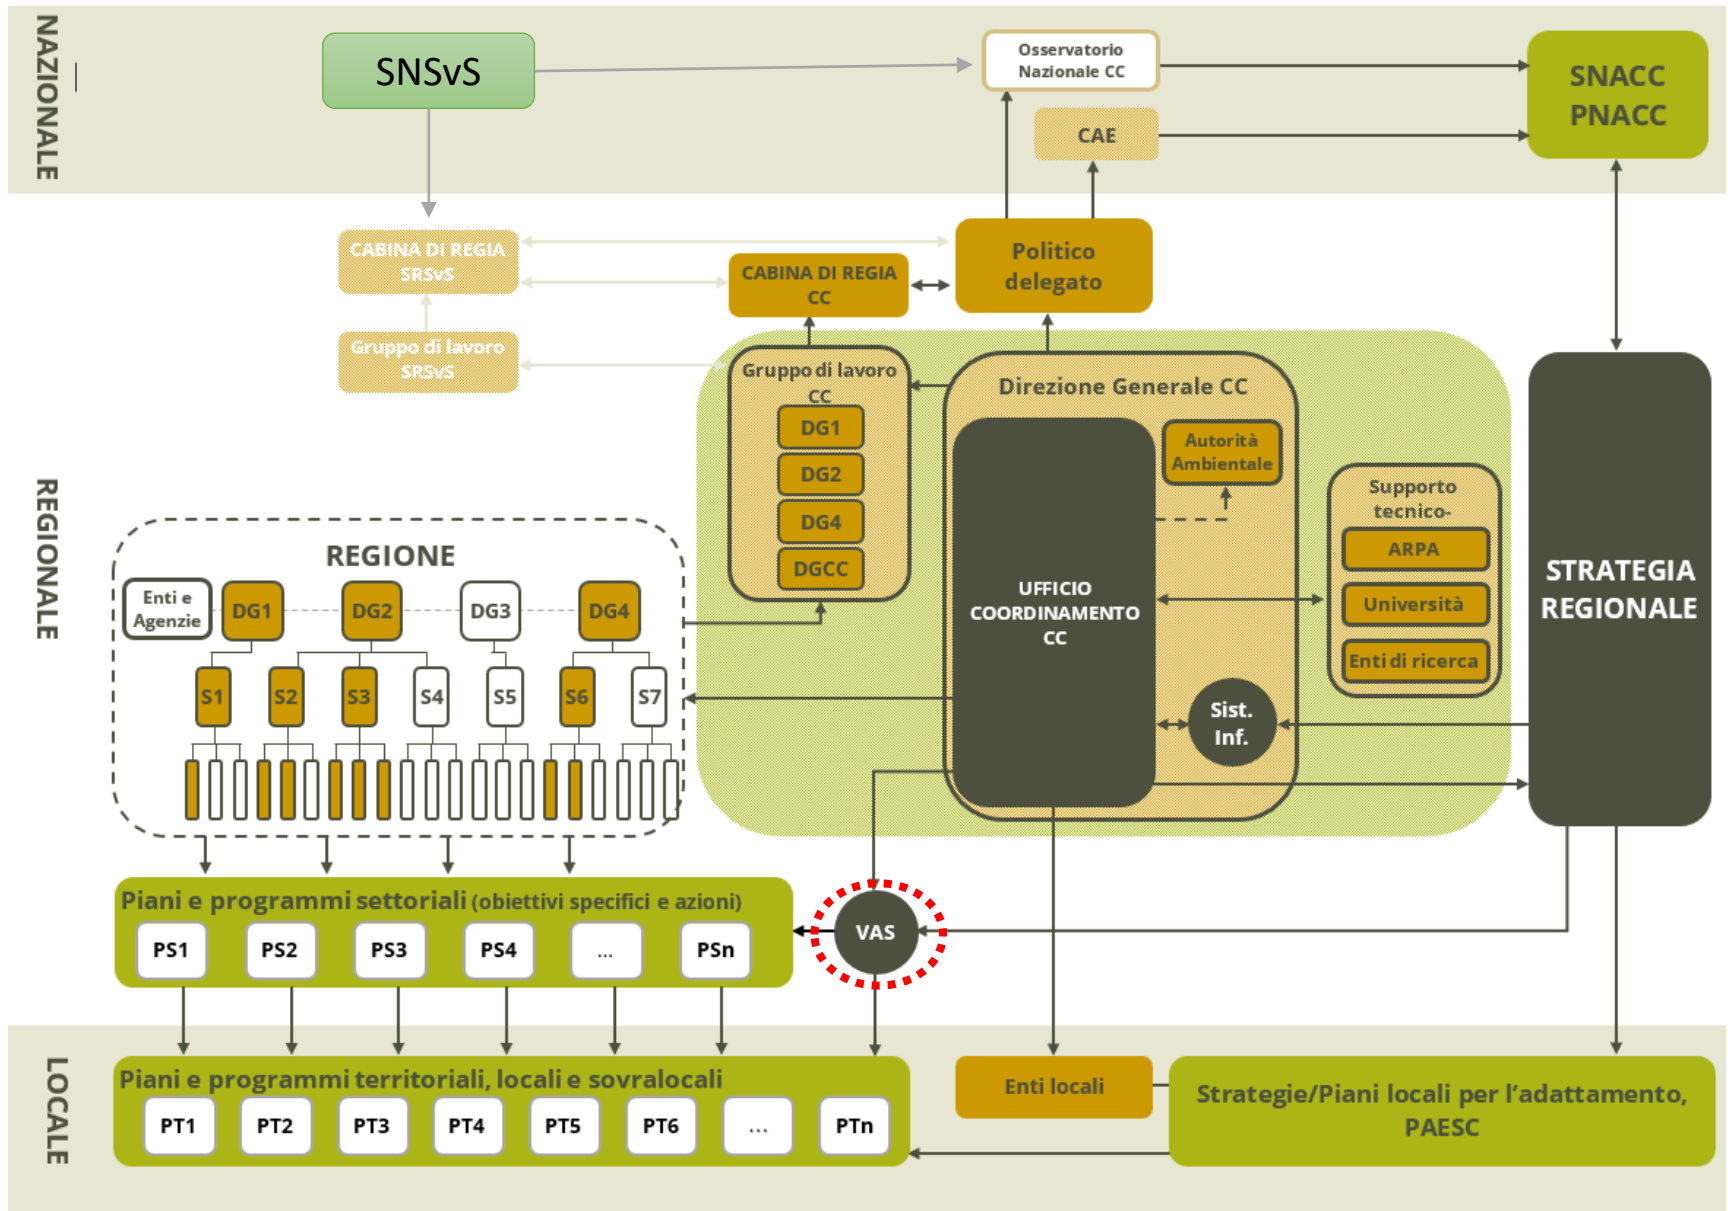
NAZIONALE

SNSvS

Osservatorio Nazionale CC

CAE

SNACC PNACC

REGIONALE

CABINA DI REGIA SRSvS

Gruppo di lavoro SRSvS

CABINA DI REGIA CC

Politico delegato

Gruppo di lavoro CC

DG1

DG2

DG4

DGCC

Direzione Generale CC

UFFICIO COORDINAMENTO CC

Autorità Ambientale

Supporto tecnico-

ARPA

Università

Enti di ricerca

Sist. Inf.

STRATEGIA REGIONALE

REGIONE

Enti e Agenzie

DG1

DG2

DG3

DG4

S1

S2

S3

S4

S5

S6

S7

Piani e programmi settoriali (obiettivi specifici e azioni)

PS1

PS2

PS3

PS4

...

PSn

VAS

LOCALE

Piani e programmi territoriali, locali e sovralocali

PT1

PT2

PT3

PT4

PT5

PT6

...

PTn

Enti locali

Strategie/Piani locali per l'adattamento, PAESC